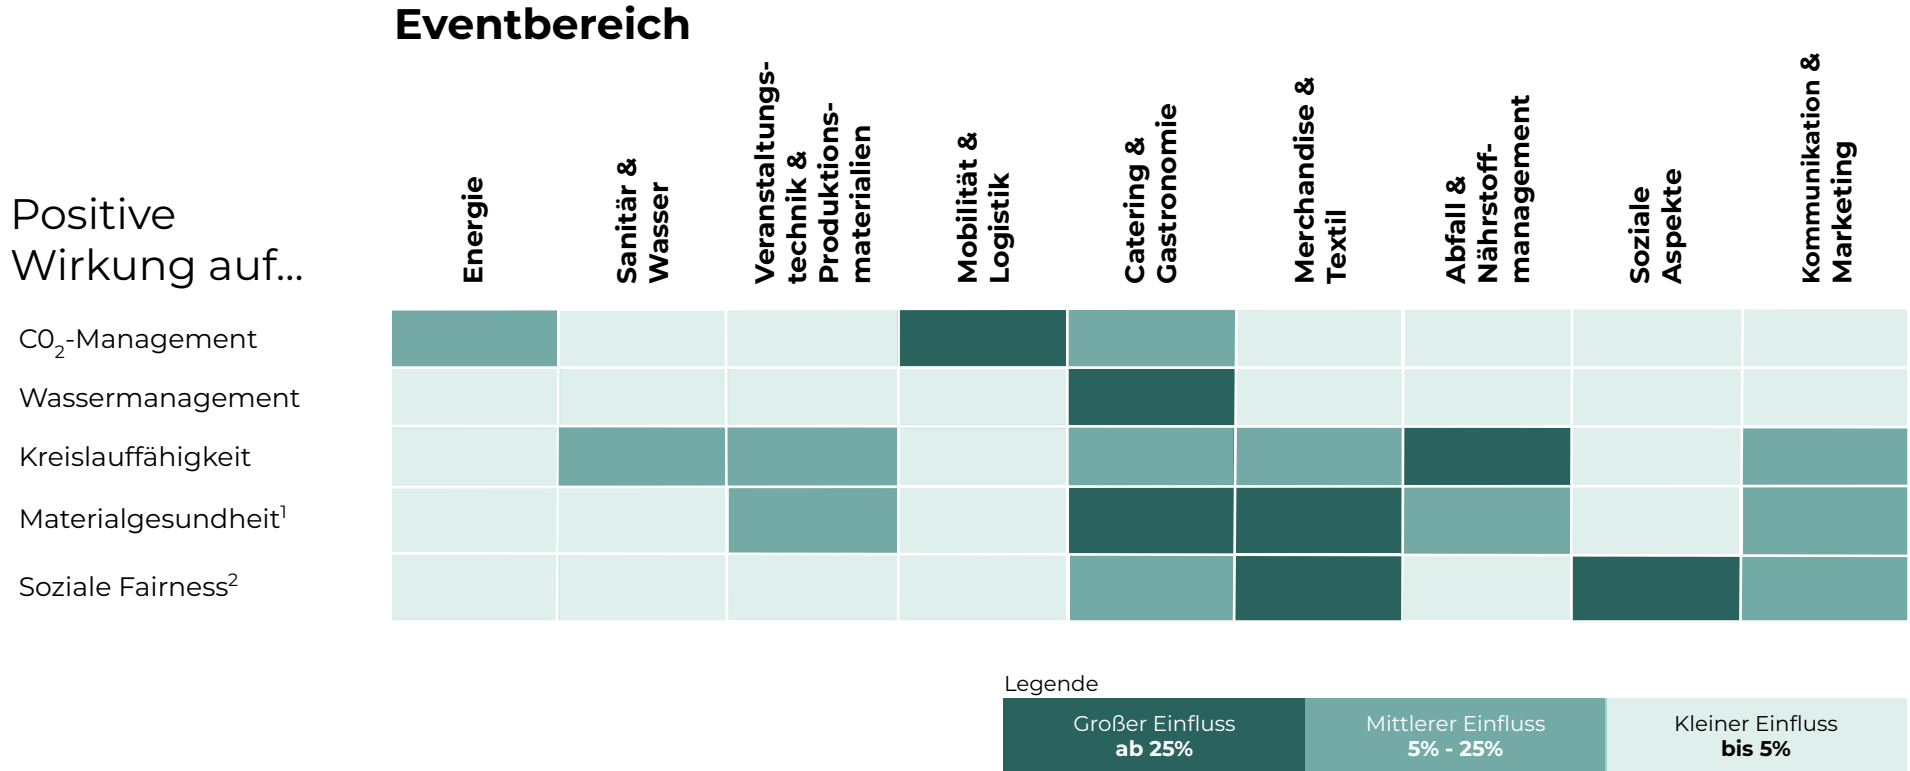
Eventbereich

Positive Wirkung auf...

| | Energie | Sanitär & Wasser | Veranstaltungstechnik & Produktionsmaterialien | Mobilität & Logistik | Catering & Gastronomie | Merchandise & Textil | Abfall & Nährstoffmanagement | Soziale Aspekte | Kommunikation & Marketing |
|---|---|---|---|---|---|---|---|---|---|
| $CO_2$-Management | | | | | | | | | |
| Wassermanagement | | | | | | | | | |
| Kreislauffähigkeit | | | | | | | | | |
| Materialgesundheit$^1$ | | | | | | | | | |
| Soziale Fairness$^2$ | | | | | | | | | |

Legende

Großer Einfluss ab 25%
Mittlerer Einfluss 5% - 25%
Kleiner Einfluss bis 5%